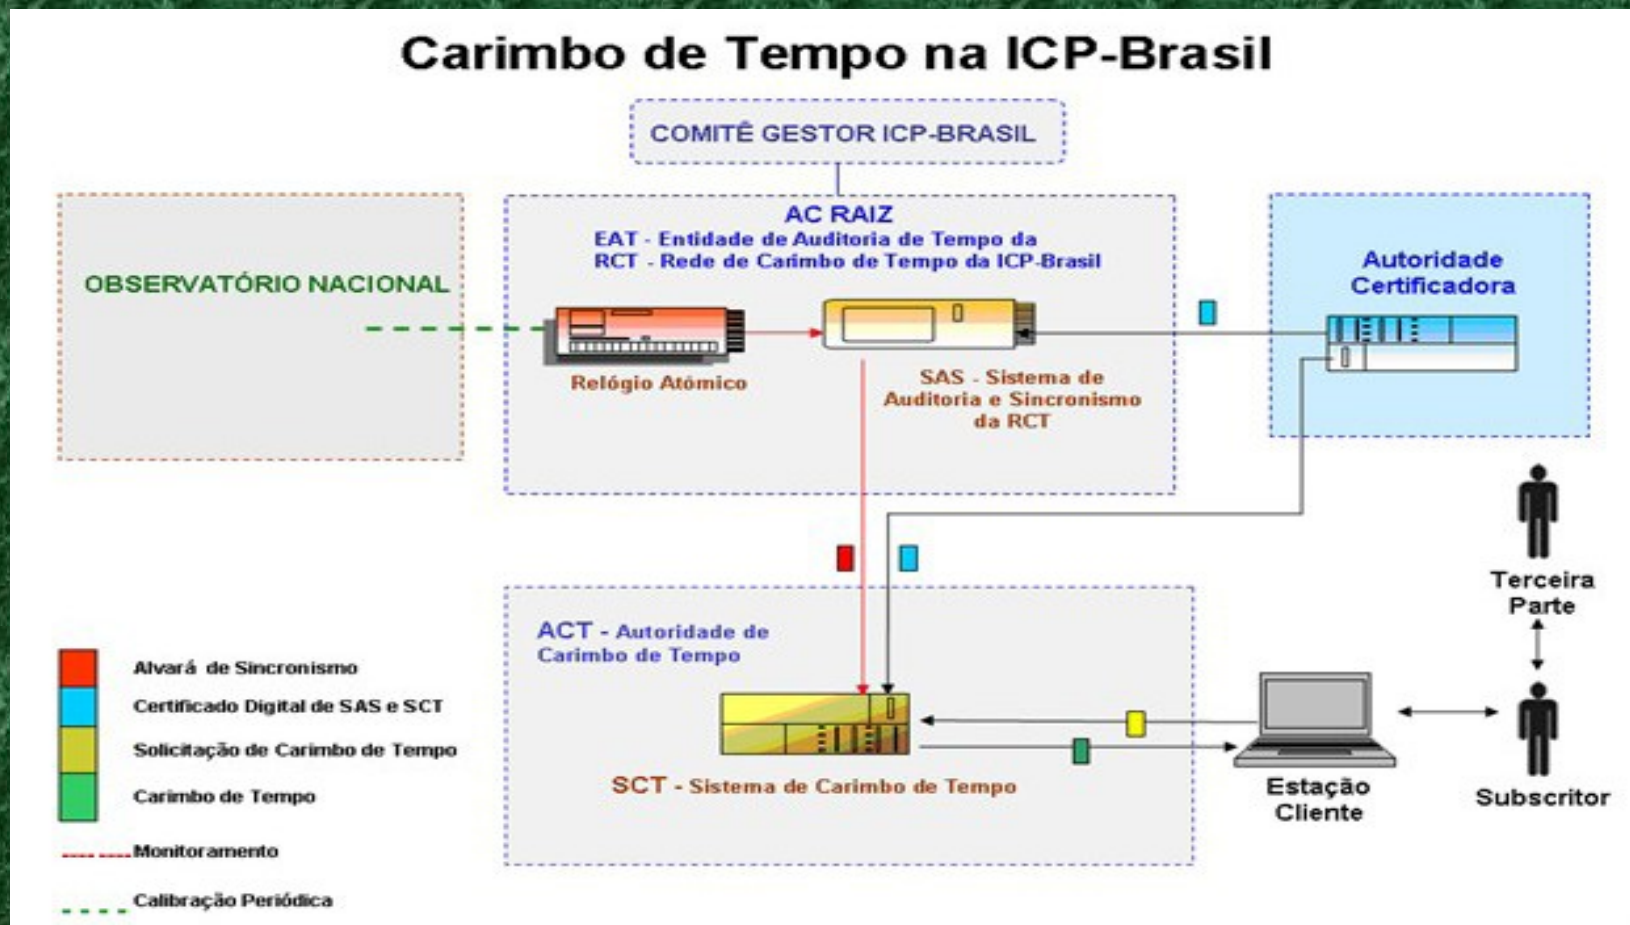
Carimbo de Tempo na ICP-Brasil

COMITÊ GESTOR ICP-BRASIL

AC RAIZ
EAT - Entidade de Auditoria de Tempo da
RCT - Rede de Carimbo de Tempo da ICP-Brasil

OBSERVATÓRIO NACIONAL

Relógio Atômico

SAS - Sistema de Auditoria e Sincronismo da RCT

Autoridade Certificadora

Terceira Parte

ACT - Autoridade de Carimbo de Tempo

SCT - Sistema de Carimbo de Tempo

Estação Cliente

Subscritor

Alvará de Sincronismo
Certificado Digital de SAS e SCT
Solicitação de Carimbo de Tempo
Carimbo de Tempo
Monitoramento
Calibração Periódica